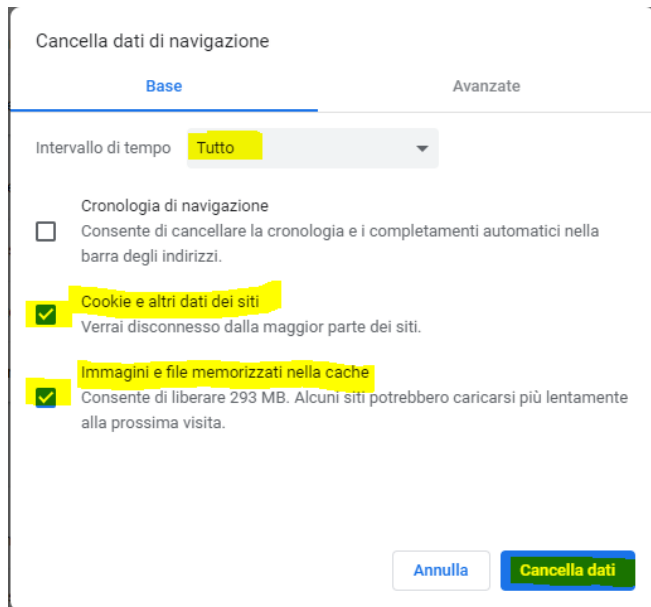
Cancella dati di navigazione

Base

Avanzate

Intervallo di tempo Tutto

Cronologia di navigazione
Consente di cancellare la cronologia e i completamenti automatici nella barra degli indirizzi.

Cookie e altri dati dei siti
Verrai disconnesso dalla maggior parte dei siti.

Immagini e file memorizzati nella cache
Consente di liberare 293 MB. Alcuni siti potrebbero caricarsi più lentamente alla prossima visita.

Annulla

Cancella dati